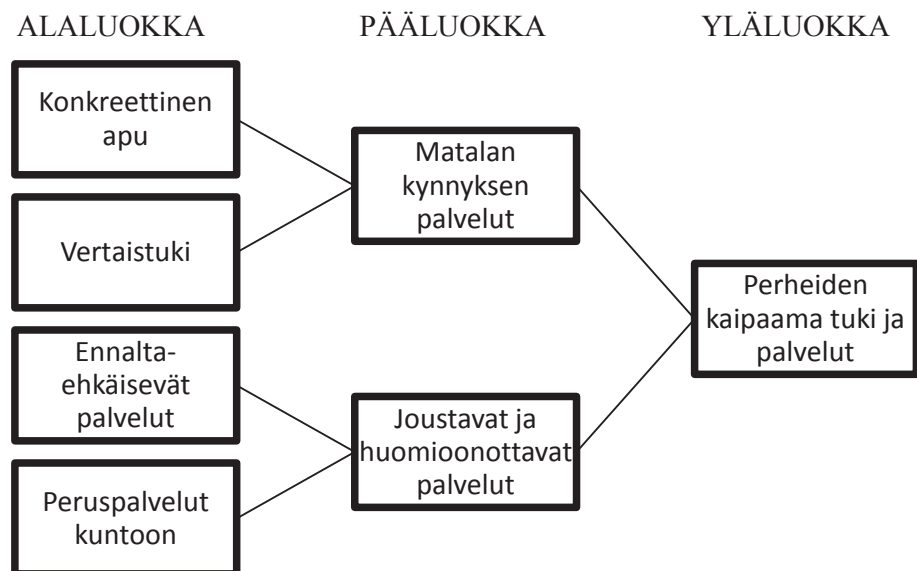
ALALUOKKA
PÄÄLUOKKA
YLÄLUOKKA

Konkreettinen apu

Vertaistuki

Ennalta-ehkäisevät palvelut

Peruspalvelut kuntoon

Matalan kynnyksen palvelut

Joustavat ja huomioonottavat palvelut

Perheiden kaipaama tuki ja palvelut